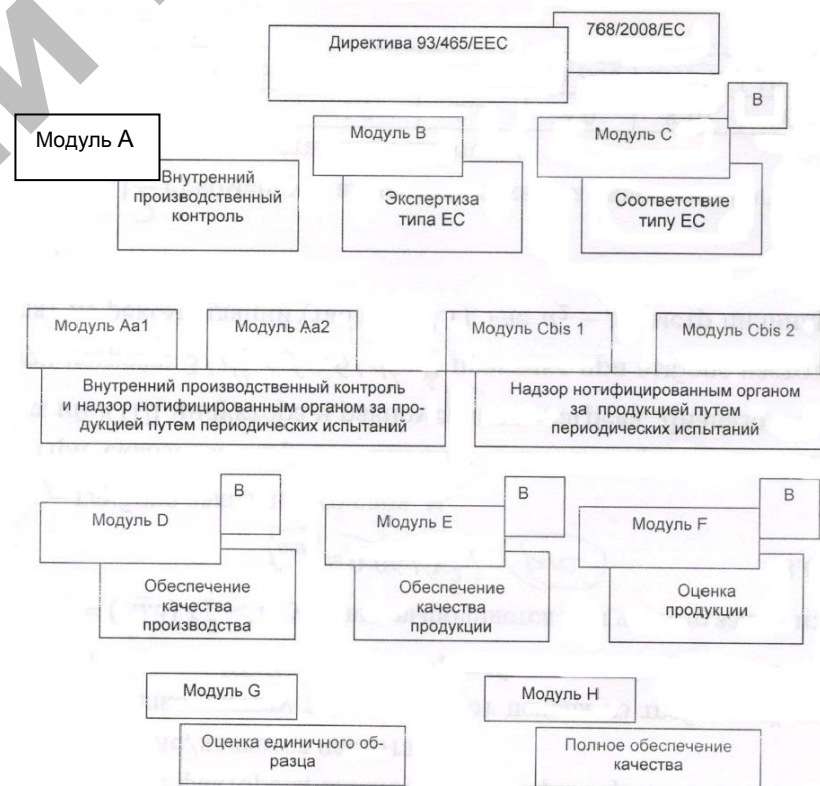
768/2008/EC

Директива 93/465/EEC

Модуль A

Внутренний производственный контроль

Модуль B

Экспертиза типа ЕС

B

Модуль C

Соответствие типу ЕС

Модуль Aa1

Модуль Aa2

Внутренний производственный контроль и надзор нотифицированным органом за продукцией путем периодических испытаний

Модуль Cbis 1

Модуль Cbis 2

Надзор нотифицированным органом за продукцией путем периодических испытаний

B

Модуль D

Обеспечение качества производства

B

Модуль E

Обеспечение качества продукции

B

Модуль F

Оценка продукции

Модуль G

Оценка единичного образца

Модуль H

Полное обеспечение качества